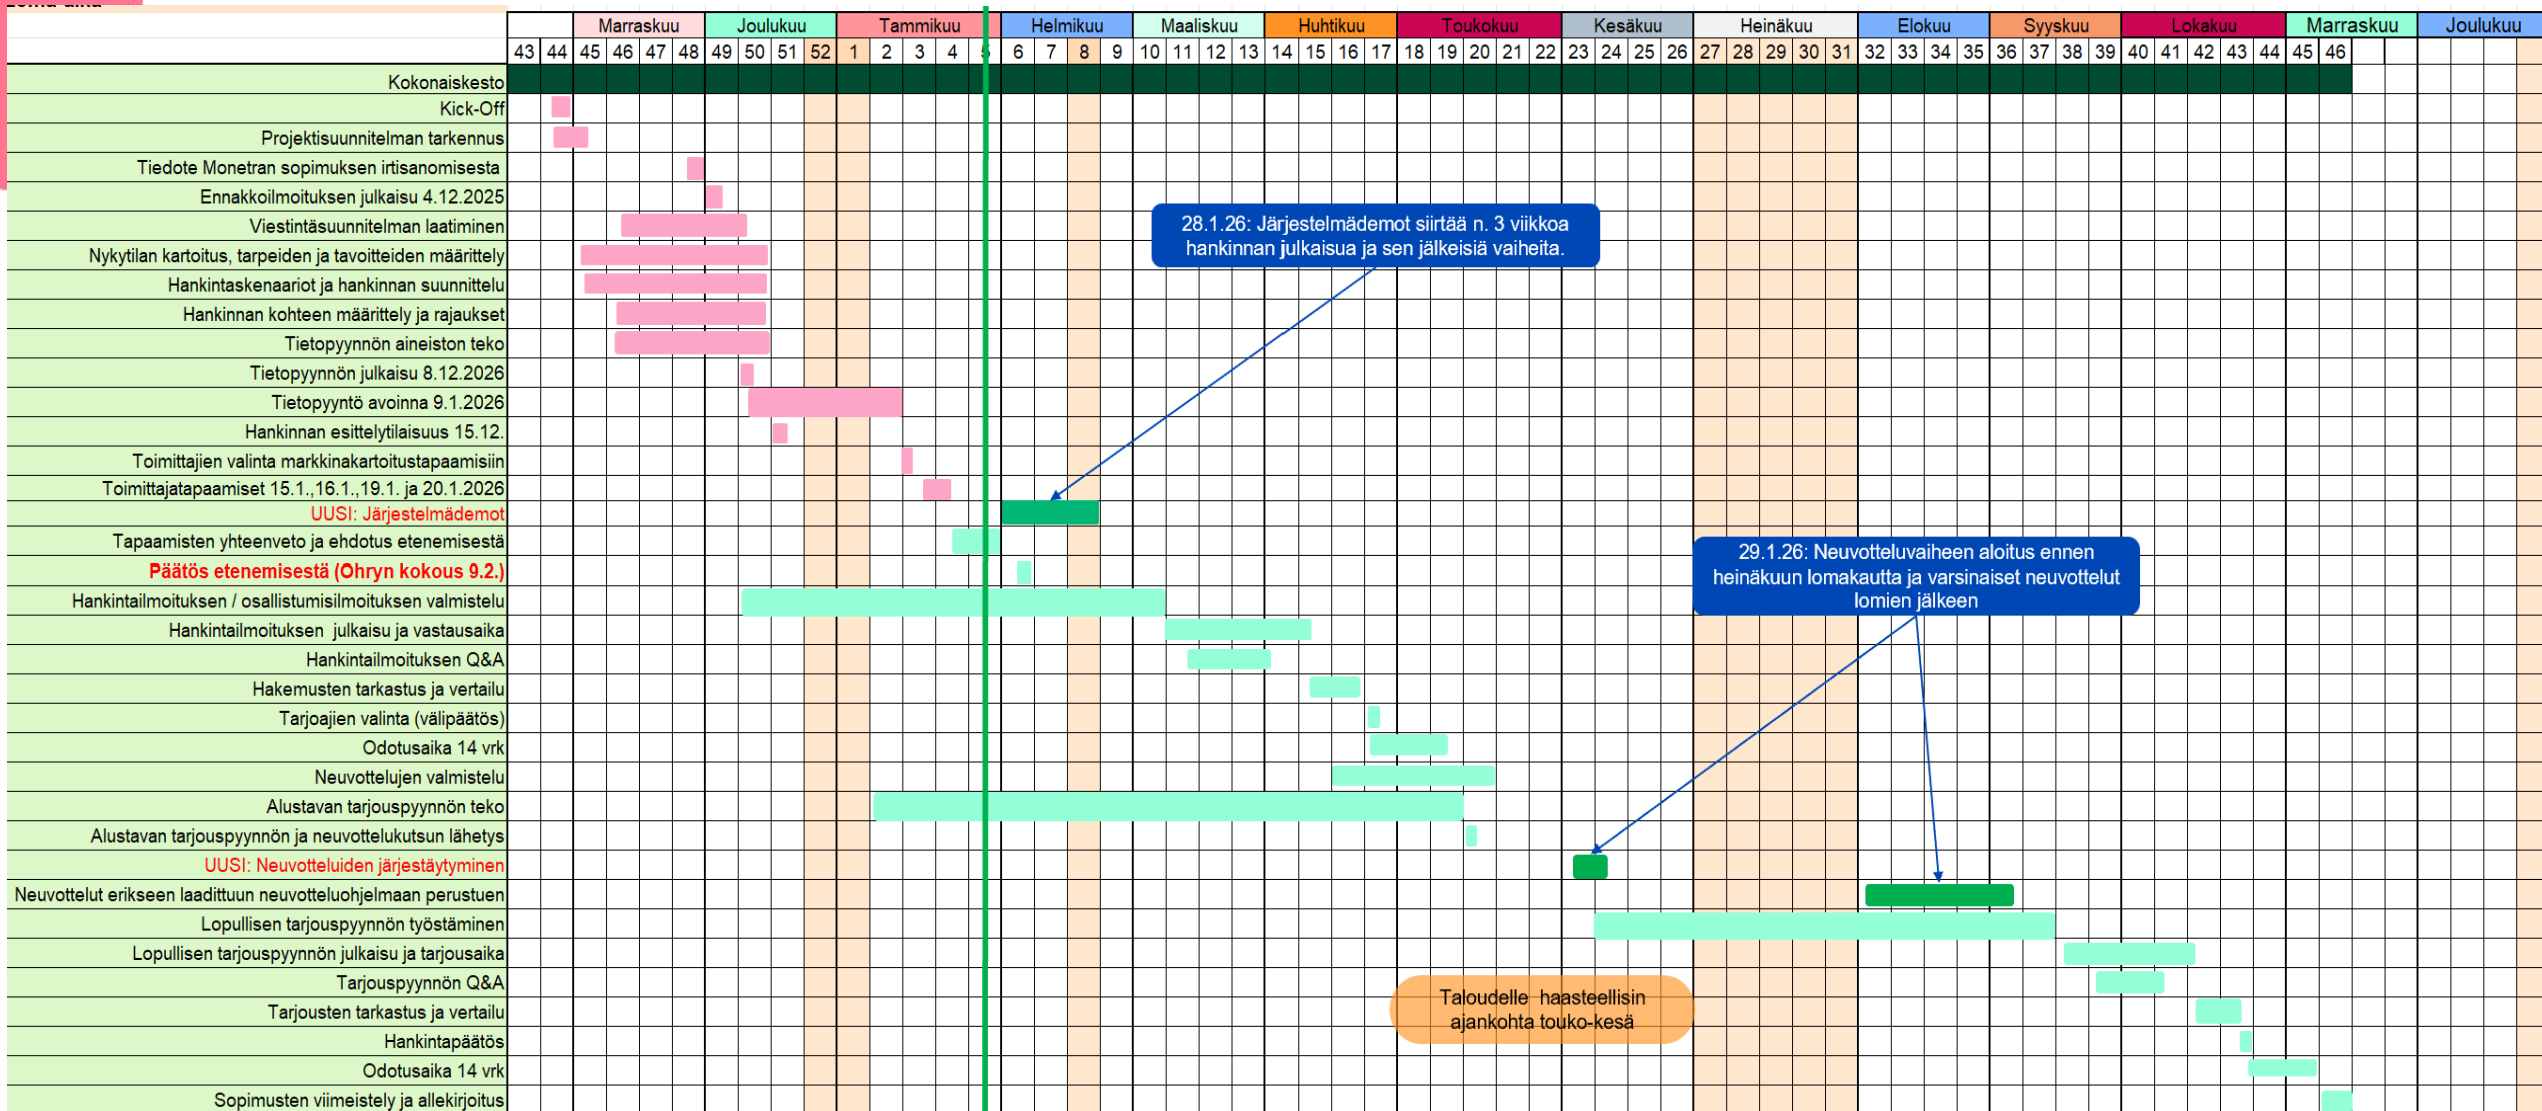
| | Marraskuu | Joulukuu | Tammikuu | Helmikuu | Maaliskuu | Huhtikuu | Toukokuu | Kesäkuu | Heinäkuu | Elokuu | Syyskuu | Lokakuu | Marraskuu | Joulukuu |
|---|---|---|---|---|---|---|---|---|---|---|---|---|---|---|

43 44 45 46 47 48 49 50 51 52 1 2 3 4 5 6 7 8 9 10 11 12 13 14 15 16 17 18 19 20 21 22 23 24 25 26 27 28 29 30 31 32 33 34 35 36 37 38 39 40 41 42 43 44 45 46

Kokonaiskesto
Kick-Off
Projektisuunnitelman tarkennus
Tiedote Monetran sopimuksen irtisanomisesta
Ennakkoilmoituksen julkaisu 4.12.2025
Viestintäsuunnitelman laatiminen
Nykytilan kartoitus, tarpeiden ja tavoitteiden määrittely
Hankintaskenaariot ja hankinnan suunnittelu
Hankinnan kohteen määrittely ja rajaukset
Tietopyynnön aineiston teko
Tietopyynnön julkaisu 8.12.2026
Tietopyyntö avoinna 9.1.2026
Hankinnan esittelytilaisuus 15.12.
Toimittajien valinta markkinakartoitustapaamisiin
Toimittajatapaamiset 15.1.,16.1.,19.1. ja 20.1.2026
UUSI: Järjestelmädemot
Tapaamisten yhteenveto ja ehdotus etenemisestä
Päätös etenemisestä (Ohryn kokous 9.2.)
Hankintailmoituksen / osallistumisilmoituksen valmistelu
Hankintailmoituksen julkaisu ja vastausaika
Hankintailmoituksen Q&A
Hakemusten tarkastus ja vertailu
Tarjoajien valinta (välipäätös)
Odotusaika 14 vrk
Neuvottelujen valmistelu
Alustavan tarjouspyynnön teko
Alustavan tarjouspyynnön ja neuvottelukutsun lähetys
UUSI: Neuvotteluiden järjestäytyminen
Neuvottelut erikseen laadittuun neuvotteluohjelmaan perustuen
Lopullisen tarjouspyynnön työstäminen
Lopullisen tarjouspyynnön julkaisu ja tarjousaika
Tarjouspyynnön Q&A
Tarjousten tarkastus ja vertailu
Hankintapäätös
Odotusaika 14 vrk
Sopimusten viimeistely ja allekirjoitus

28.1.26: Järjestelmädemot siirtää n. 3 viikkoa hankinnan julkaisua ja sen jälkeisiä vaiheita.

29.1.26: Neuvotteluvaiheen aloitus ennen heinäkuun lomakautta ja varsinaiset neuvottelut lomien jälkeen

Taloudelle haasteellisin ajankohta touko-kesä